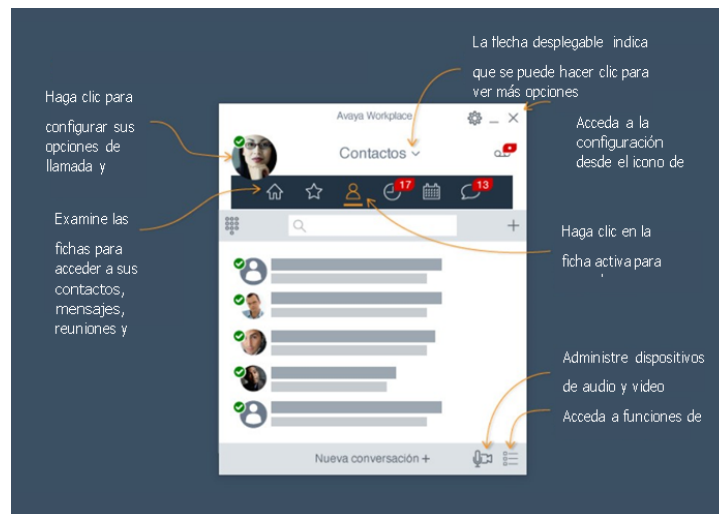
La flecha desplegable indica que se puede hacer clic para ver más opciones

Haga clic para configurar sus opciones de llamada y

Avaya Workplace

Contactos

Acceda a la configuración desde el icono de

17

13

Examine las fichas para acceder a sus contactos, mensajes, reuniones y

Haga clic en la ficha activa para

Administre dispositivos de audio y video

Acceda a funciones de

Nueva conversación +